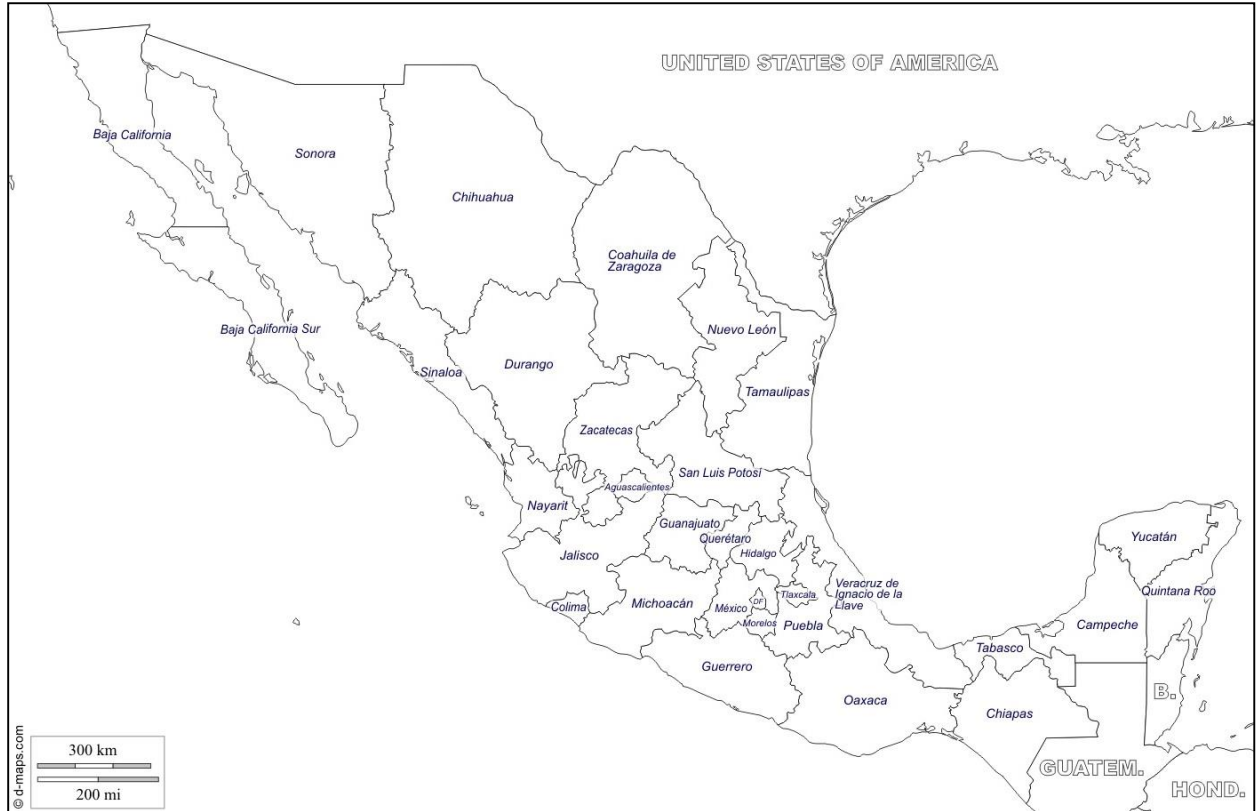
UNITED STATES OF AMERICA

Baja California

Sonora

Chihuahua

Coahuila de Zaragoza

Nuevo León

Baja California Sur

Sinaloa

Durango

Tamaulipas

Zacatecas

San Luis Potosí

Aguascalientes

Nayarit

Guanajuato

Querétaro

Hidalgo

Yucatán

Jalisco

Veracruz de Ignacio de la Llave

Quintana Roo

Tlaxcala

DF

México

Colima

Michoacán

Morelos

Puebla

Campeche

Tabasco

Guerrero

Oaxaca

Chiapas

B.

GUATEM.

HOND.

300 km

200 mi

© d-maps.com